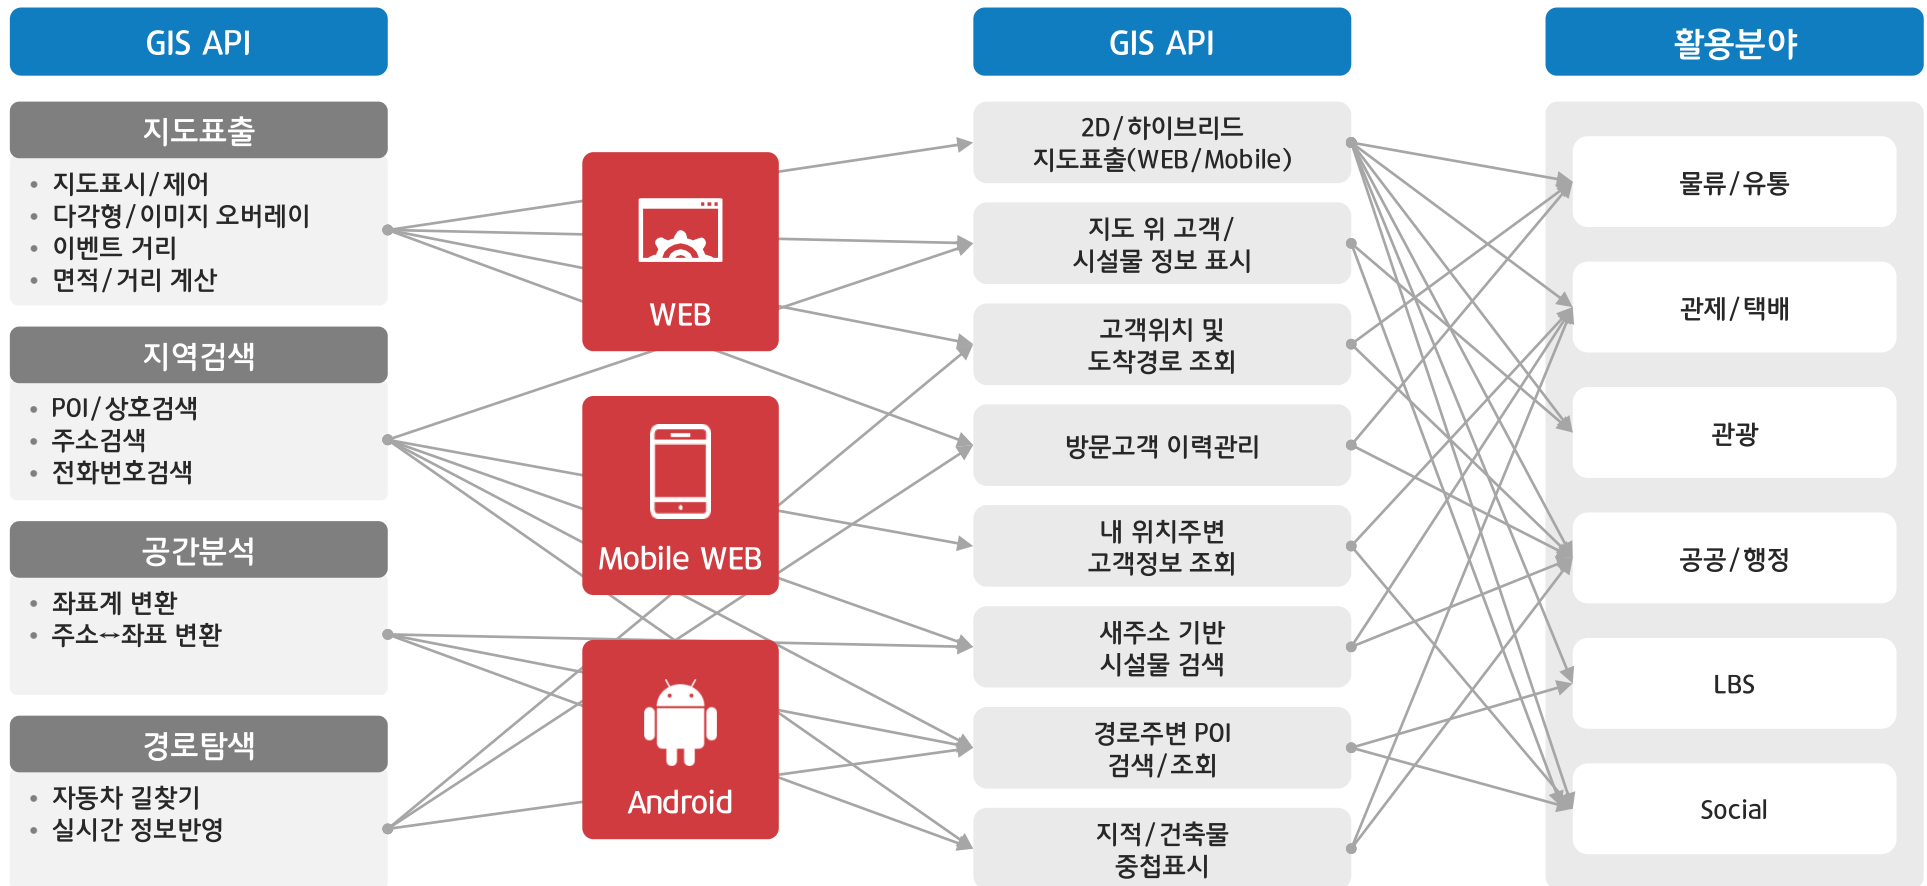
GIS API

지도표출
- 지도표시/제어
- 다각형/이미지 오버레이
- 이벤트 거리
- 면적/거리 계산

지역검색
- POI/상호검색
- 주소검색
- 전화번호검색

공간분석
- 좌표계 변환
- 주소↔좌표 변환

경로탐색
- 자동차 길찾기
- 실시간 정보반영

WEB

Mobile WEB

Android

GIS API

2D/하이브리드 지도표출(WEB/Mobile)

지도 위 고객/ 시설물 정보 표시

고객위치 및 도착경로 조회

방문고객 이력관리

내 위치주변 고객정보 조회

새주소 기반 시설물 검색

경로주변 POI 검색/조회

지적/건축물 중첩표시

활용분야

물류/유통

관제/택배

관광

공공/행정

LBS

Social